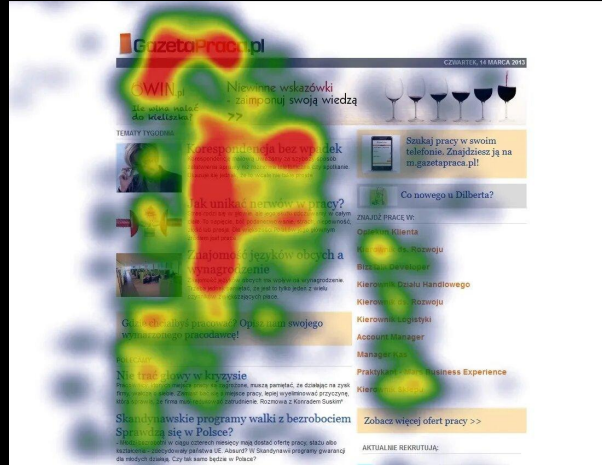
GazetaPraca.pl

CZWARTEK, 14 MARCA 2013

WIN.pl

Niewinne wskazówki - zaimponuj swoją wiedzą

TEMATY TYGODNIA

Korespondencja bez wpadek

Jak uniknąć nerwów w pracy?

Znajomość języków obcych a wynagrodzenie

Szukaj pracy w swoim telefonie. Znajdziesz ją na m.gazetapraca.pl!

Co nowego u Dilberta?

ZNAJDŹ PRACĘ W:

Obsługa Klienta

Kierownik ds. Rozwoju

Bizt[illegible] Developer

Kierownik Działu Handlowego

Kierownik ds. Rozwoju

Kierownik Logistyki

Account Manager

Manager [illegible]

Praktyka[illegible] Business Experience

Kierownik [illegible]

Gdzie chciałbyś pracować? Oceń swojego wymarzonego pracodawcę!

Nie tragizujmy w kryzysie

Skandynawskie programy walki z bezrobociem Sprawdzą się w Polsce?

Zobacz więcej ofert pracy >>

AKTUALNIE REKRUTUJĄ: